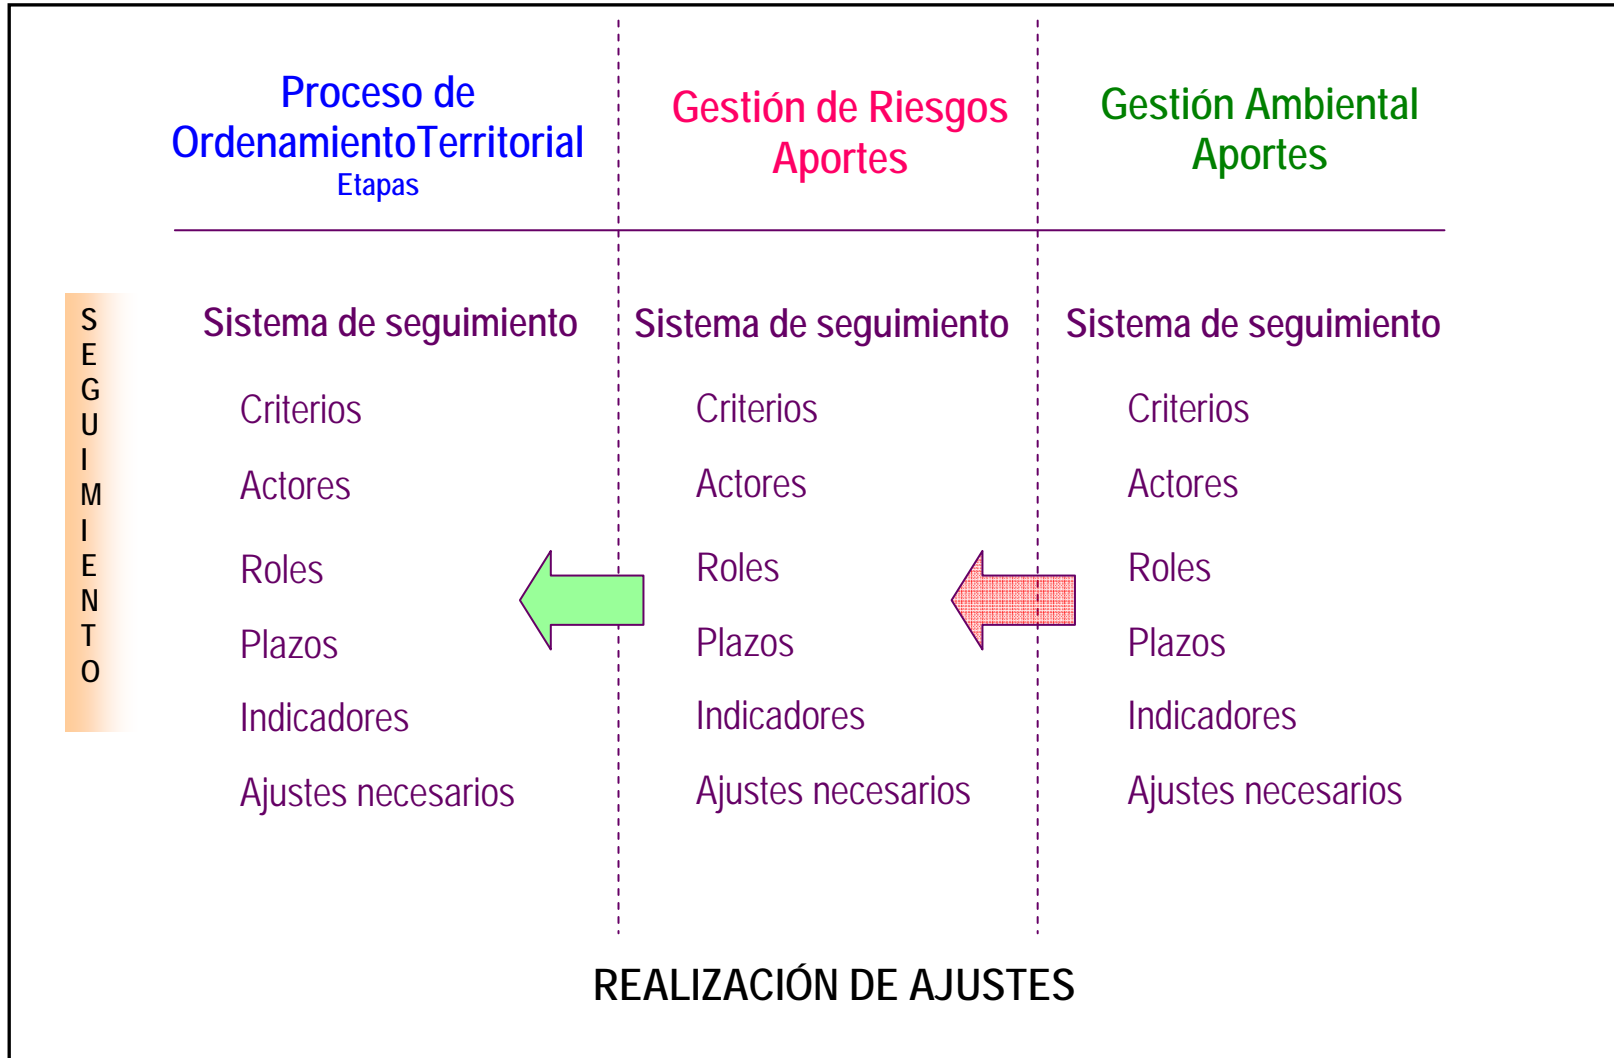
SEGUIMIENTO

Proceso de OrdenamientoTerritorial
Etapas

Gestión de Riesgos
Aportes

Gestión Ambiental
Aportes

Sistema de seguimiento

Criterios

Actores

Roles

Plazos

Indicadores

Ajustes necesarios

Sistema de seguimiento

Criterios

Actores

Roles

Plazos

Indicadores

Ajustes necesarios

Sistema de seguimiento

Criterios

Actores

Roles

Plazos

Indicadores

Ajustes necesarios

REALIZACIÓN DE AJUSTES